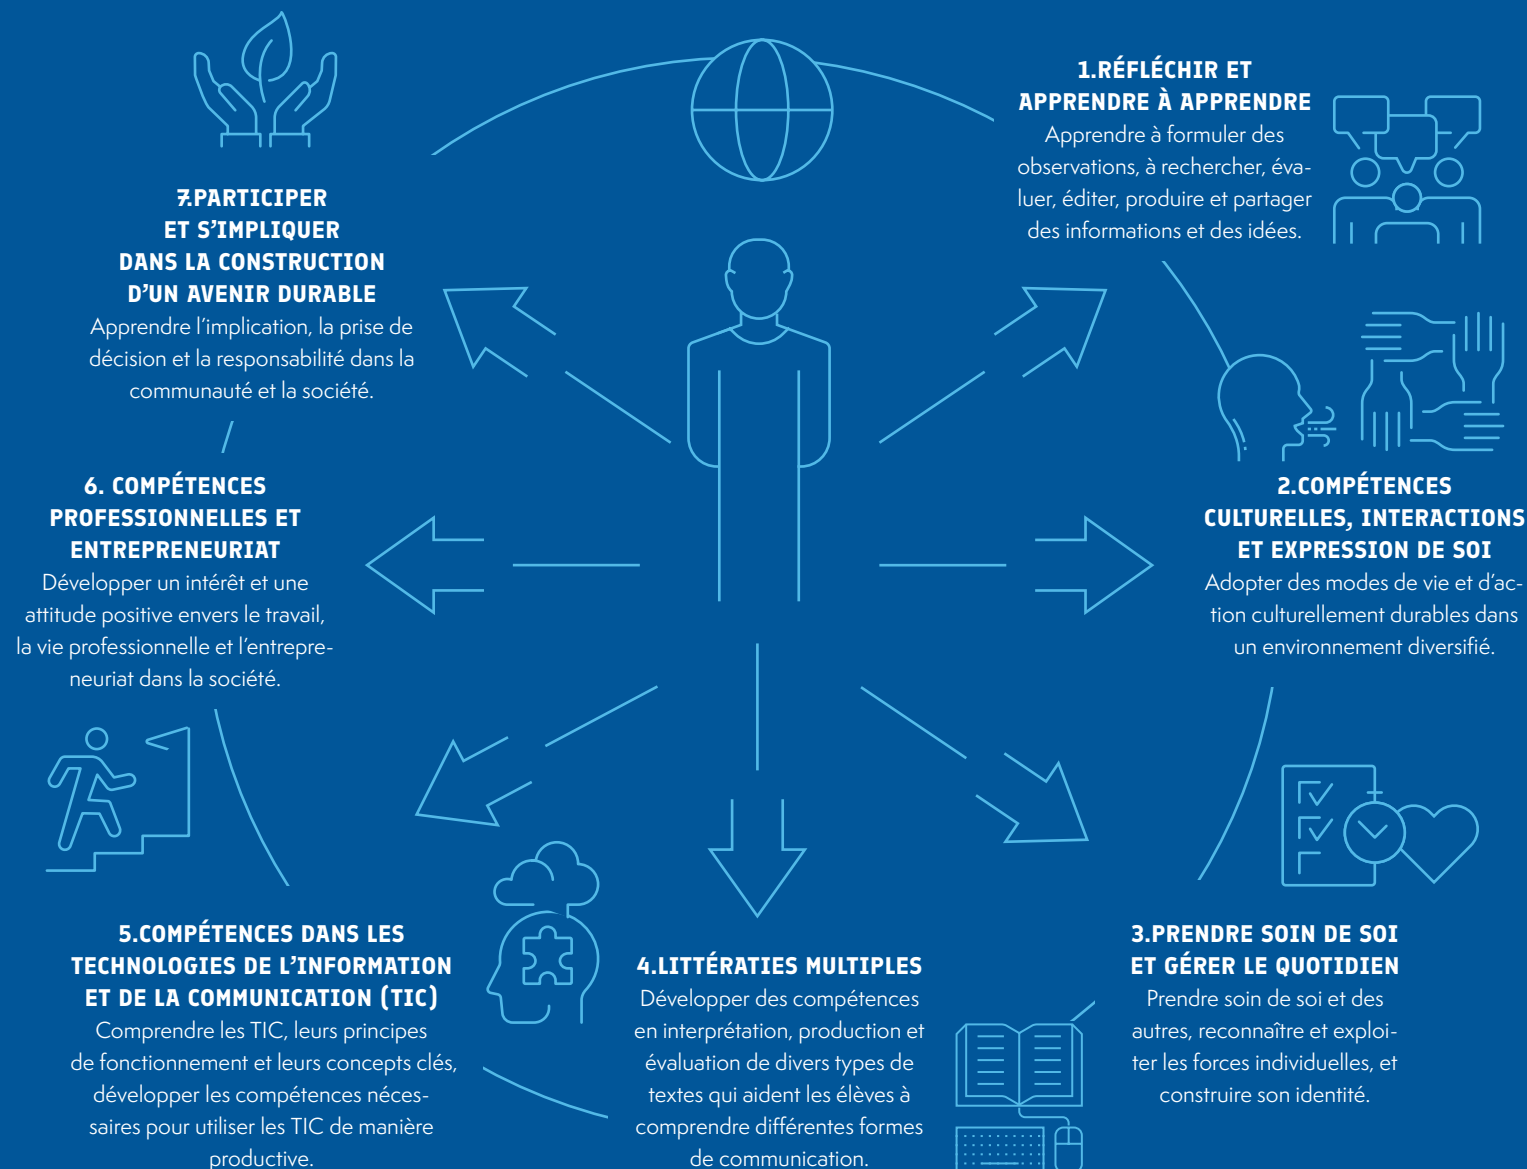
1.RÉFLÉCHIR ET APPRENDRE À APPRENDRE
Apprendre à formuler des observations, à rechercher, évaluer, éditer, produire et partager des informations et des idées.

2.COMPÉTENCES CULTURELLES, INTERACTIONS ET EXPRESSION DE SOI
Adopter des modes de vie et d'action culturellement durables dans un environnement diversifié.

3.PRENDRE SOIN DE SOI ET GÉRER LE QUOTIDIEN
Prendre soin de soi et des autres, reconnaître et exploiter les forces individuelles, et construire son identité.

4.LITTÉRATIES MULTIPLES
Développer des compétences en interprétation, production et évaluation de divers types de textes qui aident les élèves à comprendre différentes formes de communication.

5.COMPÉTENCES DANS LES TECHNOLOGIES DE L'INFORMATION ET DE LA COMMUNICATION (TIC)
Comprendre les TIC, leurs principes de fonctionnement et leurs concepts clés, développer les compétences nécessaires pour utiliser les TIC de manière productive.

6. COMPÉTENCES PROFESSIONNELLES ET ENTREPRENEURIAT
Développer un intérêt et une attitude positive envers le travail, la vie professionnelle et l'entrepreneuriat dans la société.

7.PARTICIPER ET S'IMPLIQUER DANS LA CONSTRUCTION D'UN AVENIR DURABLE
Apprendre l'implication, la prise de décision et la responsabilité dans la communauté et la société.